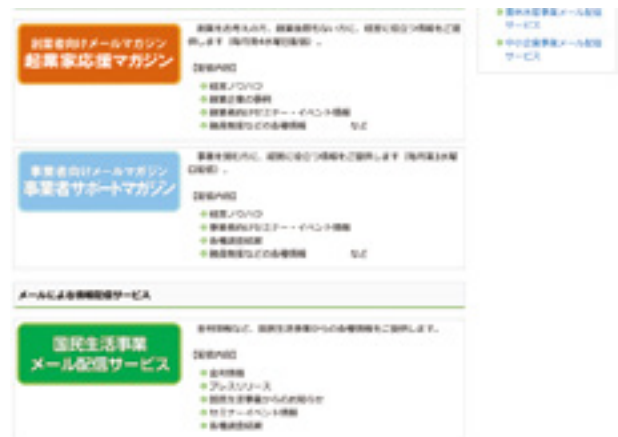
創業者向けメールマガジン
起業家応援マガジン

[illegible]

【配信内容】
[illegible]
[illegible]
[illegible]
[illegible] など

事業者向けメールマガジン
事業者サポートマガジン

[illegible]

【配信内容】
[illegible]
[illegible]
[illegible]
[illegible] など

メールによる情報配信サービス

国民生活事業
メール配信サービス

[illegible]

【配信内容】
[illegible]
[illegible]
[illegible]
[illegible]
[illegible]

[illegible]メール配信サービス

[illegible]メール配信サービス